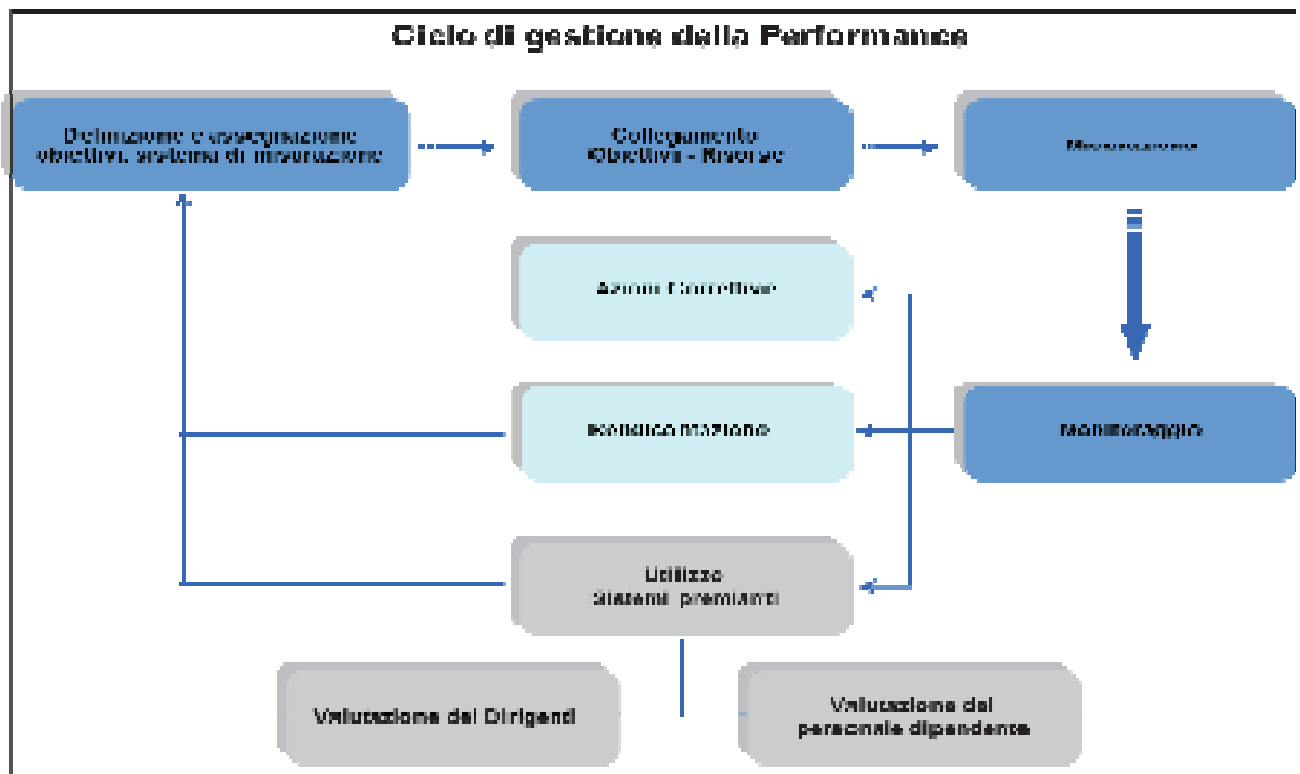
Ciclo di gestione della Performance

Definizione e assegnazione obiettivi, sistema di misurazione

Collegamento Obiettivi - Risorse

Misurazione

Azioni Correttive

Rendicontazione

Monitoraggio

Utilizzo Sistemi premianti

Valutazione dei Dirigenti

Valutazione del personale dipendente